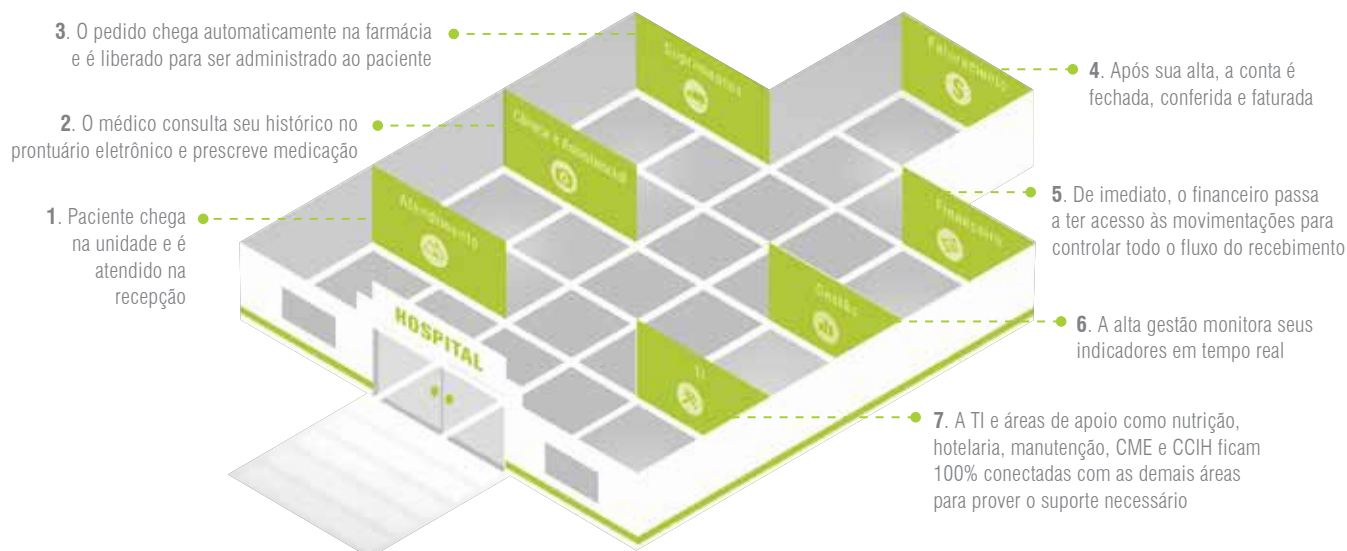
**3**. O pedido chega automaticamente na farmácia e é liberado para ser administrado ao paciente

**2**. O médico consulta seu histórico no prontuário eletrônico e prescreve medicação

**1**. Paciente chega na unidade e é atendido na recepção

**4**. Após sua alta, a conta é fechada, conferida e faturada

**5**. De imediato, o financeiro passa a ter acesso às movimentações para controlar todo o fluxo do recebimento

**6**. A alta gestão monitora seus indicadores em tempo real

**7**. A TI e áreas de apoio como nutrição, hotelaria, manutenção, CME e CCIH ficam 100% conectadas com as demais áreas para prover o suporte necessário

Suprimentos

Faturamento

Clínica e Assistencial

Atendimento

Financeiro

Gestão

TI

HOSPITAL